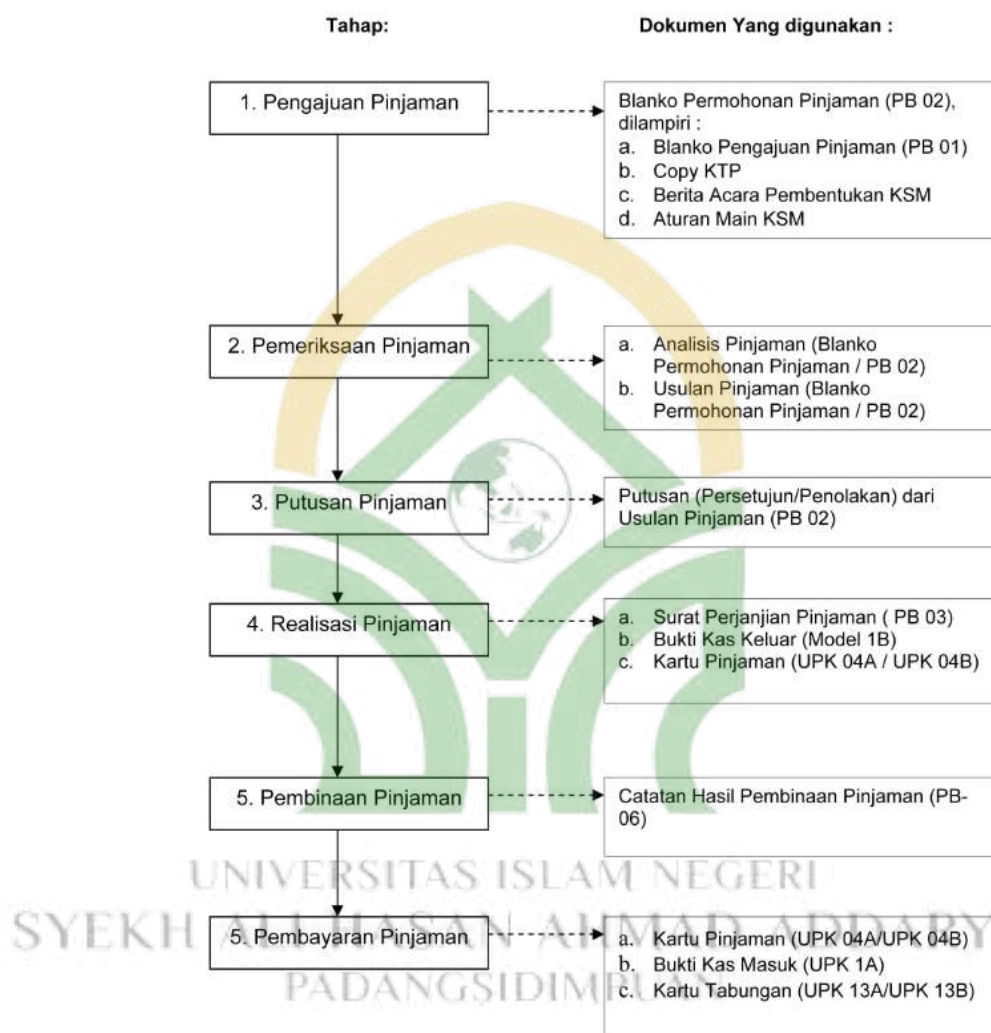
Tahap:

Dokumen Yang digunakan :

1. Pengajuan Pinjaman

Blanko Permohonan Pinjaman (PB 02), dilampiri :
a. Blanko Pengajuan Pinjaman (PB 01)
b. Copy KTP
c. Berita Acara Pembentukan KSM
d. Aturan Main KSM

2. Pemeriksaan Pinjaman

a. Analisis Pinjaman (Blanko Permohonan Pinjaman / PB 02)
b. Usulan Pinjaman (Blanko Permohonan Pinjaman / PB 02)

3. Putusan Pinjaman

Putusan (Persetujun/Penolakan) dari Usulan Pinjaman (PB 02)

4. Realisasi Pinjaman

a. Surat Perjanjian Pinjaman ( PB 03)
b. Bukti Kas Keluar (Model 1B)
c. Kartu Pinjaman (UPK 04A / UPK 04B)

5. Pembinaan Pinjaman

Catatan Hasil Pembinaan Pinjaman (PB-06)

UNIVERSITAS ISLAM NEGERI
SYEKH ALI HASAN AHMAD ADDARY
PADANGSIDIMPUAN

5. Pembayaran Pinjaman

a. Kartu Pinjaman (UPK 04A/UPK 04B)
b. Bukti Kas Masuk (UPK 1A)
c. Kartu Tabungan (UPK 13A/UPK 13B)